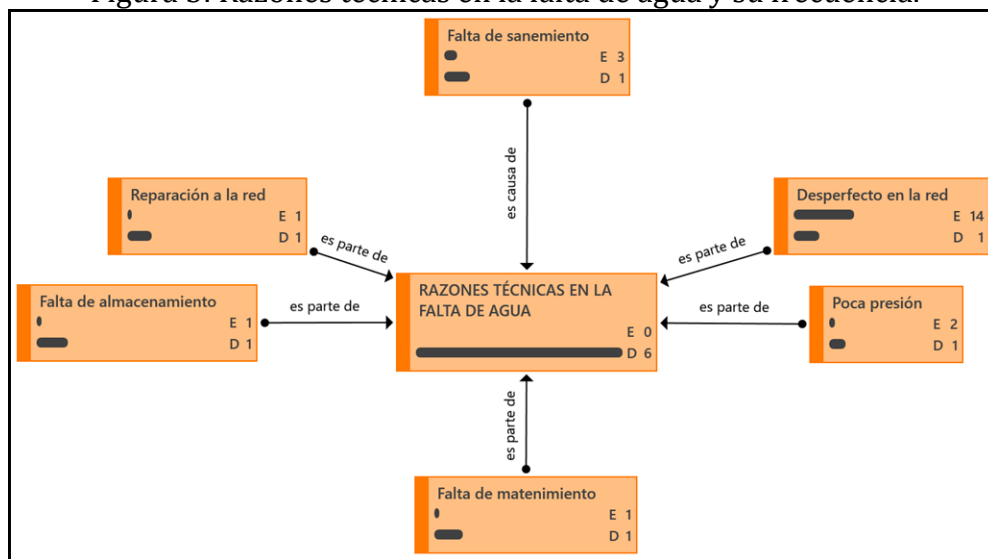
Figura 3. Razones técnicas en la falta de agua y su frecuencia.

Falta de sanemiento
E 3
D 1

es causa de

Reparación a la red
E 1
D 1

es parte de

Desperfecto en la red
E 14
D 1

es parte de

Falta de almacenamiento
E 1
D 1

es parte de

RAZONES TÉCNICAS EN LA FALTA DE AGUA
E 0
D 6

es parte de

Poca presión
E 2
D 1

es parte de

Falta de matenimiento
E 1
D 1